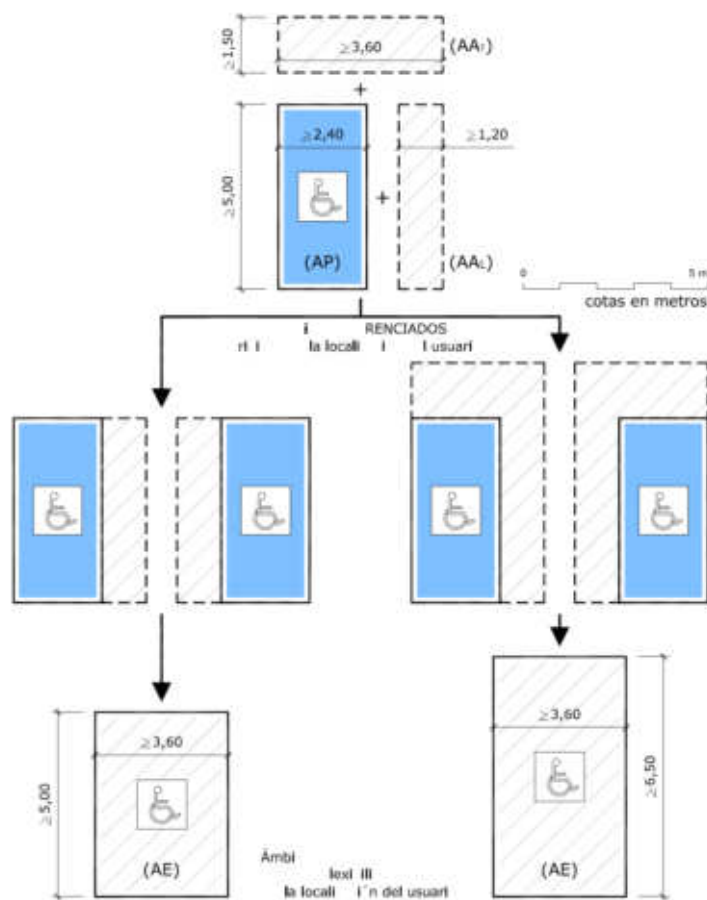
$\geq 1,50$

$\geq 3,60$

(AA$_T$)

+

$\geq 2,40$

$\geq 1,20$

$\geq 5,00$

+

(AP)

(AA$_L$)

0

5 m

cotas en metros

i RENCIADOS

rt i la locali i l usuari

$\geq 3,60$

$\geq 5,00$

(AE)

Àmbi

lexi ili

la locali i´n del usuari

$\geq 3,60$

$\geq 6,50$

(AE)